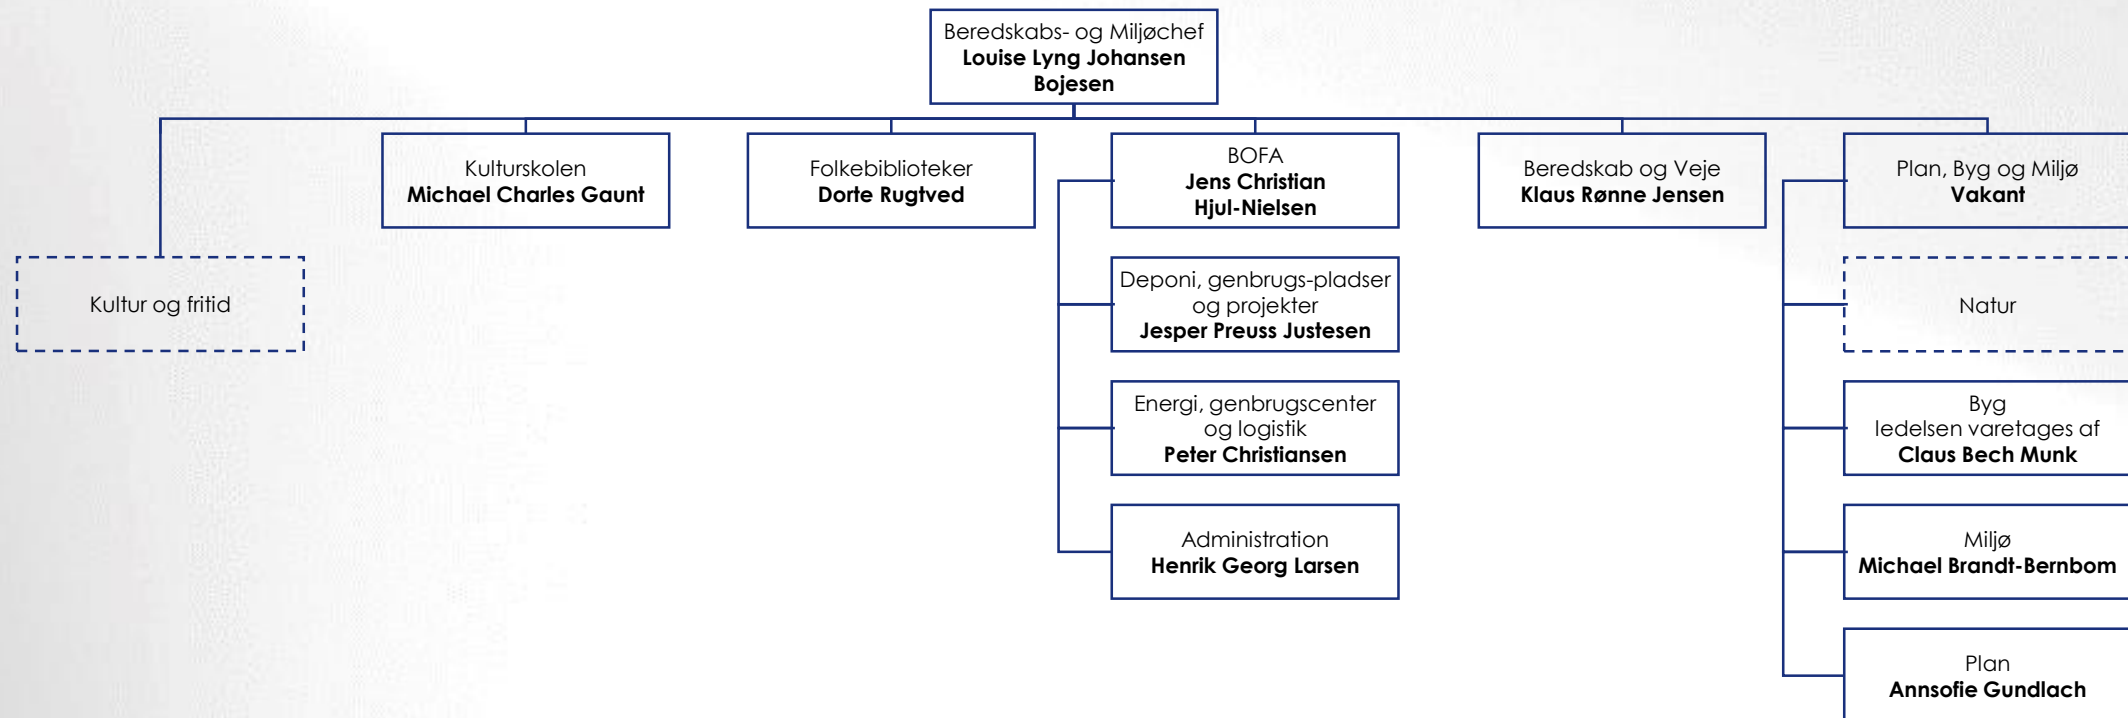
Beredskabs- og Miljøchef
**Louise Lyng Johansen Bojesen**

Kultur og fritid

Kulturskolen
**Michael Charles Gaunt**

Folkebiblioteker
**Dorte Rugtved**

BOFA
**Jens Christian Hjul-Nielsen**

Deponi, genbrugs-pladser og projekter
**Jesper Preuss Justesen**

Energi, genbrugscenter og logistik
**Peter Christiansen**

Administration
**Henrik Georg Larsen**

Beredskab og Veje
**Klaus Rønne Jensen**

Plan, Byg og Miljø
**Vakant**

Natur

Byg
ledelsen varetages af
**Claus Bech Munk**

Miljø
**Michael Brandt-Bernbom**

Plan
**Annsofie Gundlach**